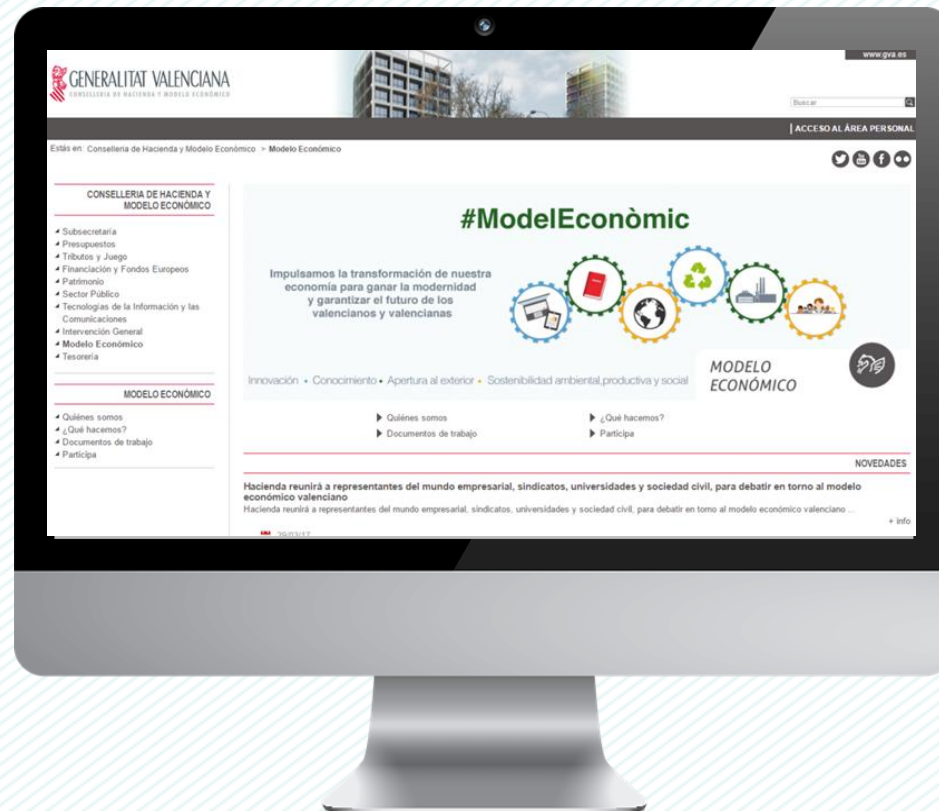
www.gva.es

GENERALITAT VALENCIANA
CONSELLERIA DE HACIENDA Y MODELO ECONÓMICO

Buscar

ACCESO AL ÁREA PERSONAL

Estás en: Conselleria de Hacienda y Modelo Económico > Modelo Económico

CONSELLERIA DE HACIENDA Y MODELO ECONÓMICO

Subsecretaría
Presupuestos
Tributos y Juego
Financiación y Fondos Europeos
Patrimonio
Sector Público
Tecnologías de la Información y las Comunicaciones
Intervención General
Modelo Económico
Tesorería

MODELO ECONÓMICO

Quiénes somos
¿Qué hacemos?
Documentos de trabajo
Participa

#ModelEconòmic

Impulsamos la transformación de nuestra economía para ganar la modernidad y garantizar el futuro de los valencianos y valencianas

Innovación • Conocimiento • Apertura al exterior • Sostenibilidad ambiental,productiva y social

MODELO ECONÓMICO

Quiénes somos
¿Qué hacemos?
Documentos de trabajo
Participa

NOVEDADES

Hacienda reunirá a representantes del mundo empresarial, sindicatos, universidades y sociedad civil, para debatir en torno al modelo económico valenciano
Hacienda reunirá a representantes del mundo empresarial, sindicatos, universidades y sociedad civil, para debatir en torno al modelo económico valenciano ...

+ info

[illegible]